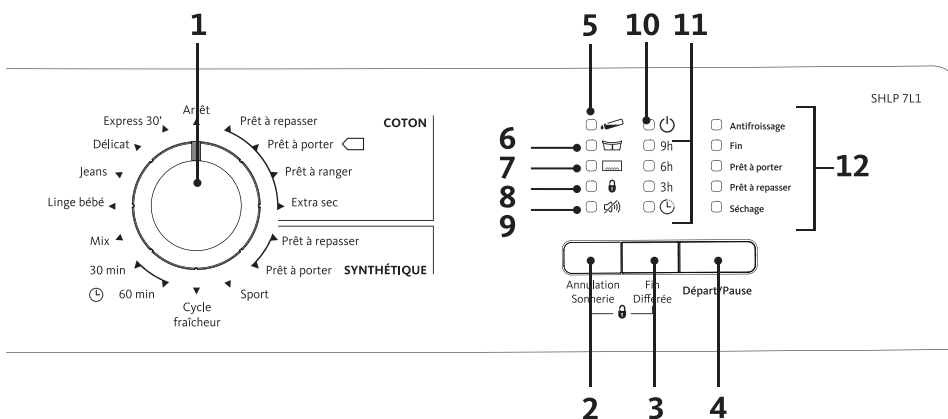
1

5 10 11

SHLP 7L1

Arrêt

Express 30'

Délicat

Jeans

Linge bébé

Mix

30 min

60 min

Cycle fraîcheur

Sport

Prêt à repasser

Prêt à porter

Prêt à ranger

Extra sec

COTON

Prêt à repasser

Prêt à porter

SYNTHÉTIQUE

6

7

8

9

9h

6h

3h

Antifroissage

Fin

Prêt à porter

Prêt à repasser

Séchage

12

Annulation Sonnerie

Fin Différée

Départ/Pause

2 3 4